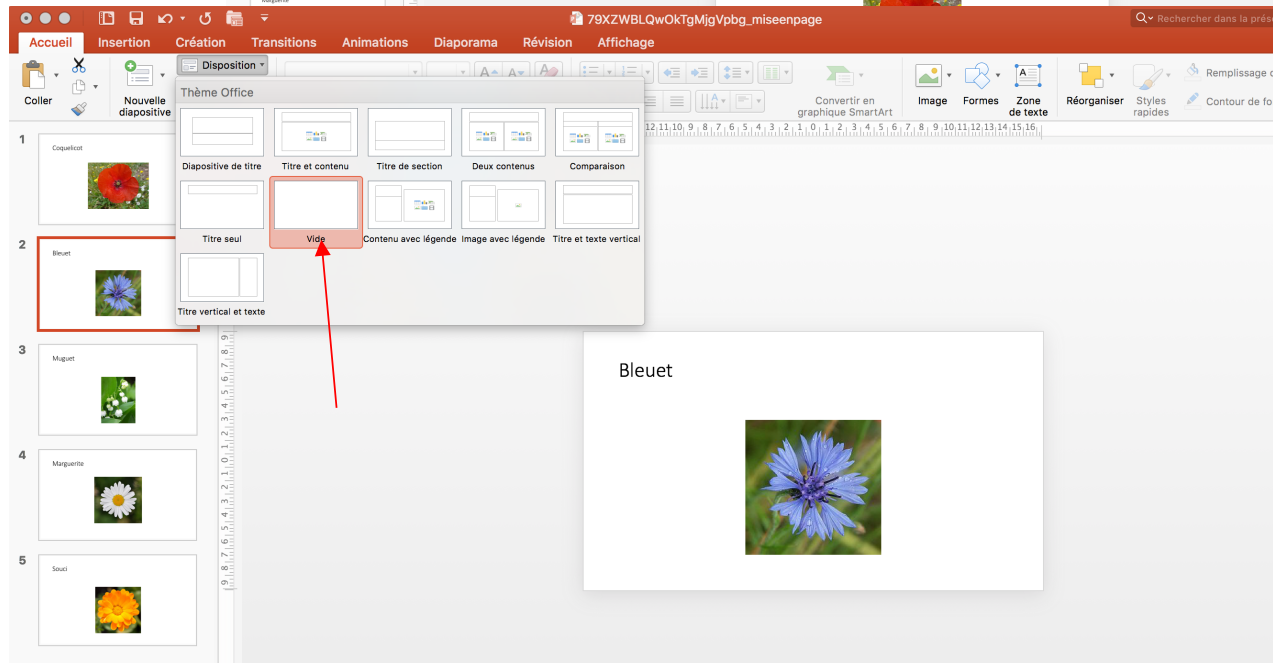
79XZWBLQwOkTgMjgVpbg_miseenpage

Rechercher dans la prés

Accueil Insertion Création Transitions Animations Diaporama Révision Affichage

Coller

Nouvelle diapositive

Disposition

Thème Office

Diapositive de titre
Titre et contenu
Titre de section
Deux contenus
Comparaison
Titre seul
Vide
Contenu avec légende
Image avec légende
Titre et texte vertical
Titre vertical et texte

Convertir en graphique SmartArt

Image Formes Zone de texte

Réorganiser Styles rapides

Remplissage

Contour de fo

1 Coquelicot

2 Bleuet

3 Muguet

4 Marguerite

5 Souci

Bleuet